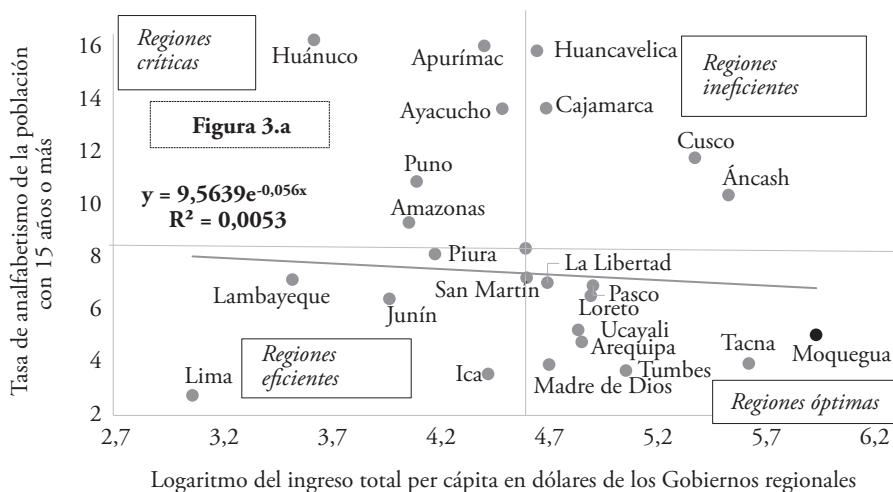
Regiones críticas

Regiones ineficientes

Figura 3.a

$y = 9{,}5639e^{-0{,}056x}$
$R^2 = 0{,}0053$

Huánuco
Apurímac
Huancavelica
Ayacucho
Cajamarca
Cusco
Puno
Áncash
Amazonas
Piura
La Libertad
Lambayeque
San Martín
Pasco
Junín
Loreto
Ucayali
Arequipa
Tacna
Moquegua
Tumbes
Lima
Ica
Madre de Dios

Regiones eficientes

Regiones óptimas

Tasa de analfabetismo de la población con 15 años o más

16
14
12
10
8
6
4
2

2,7
3,2
3,7
4,2
4,7
5,2
5,7
6,2

Logaritmo del ingreso total per cápita en dólares de los Gobiernos regionales